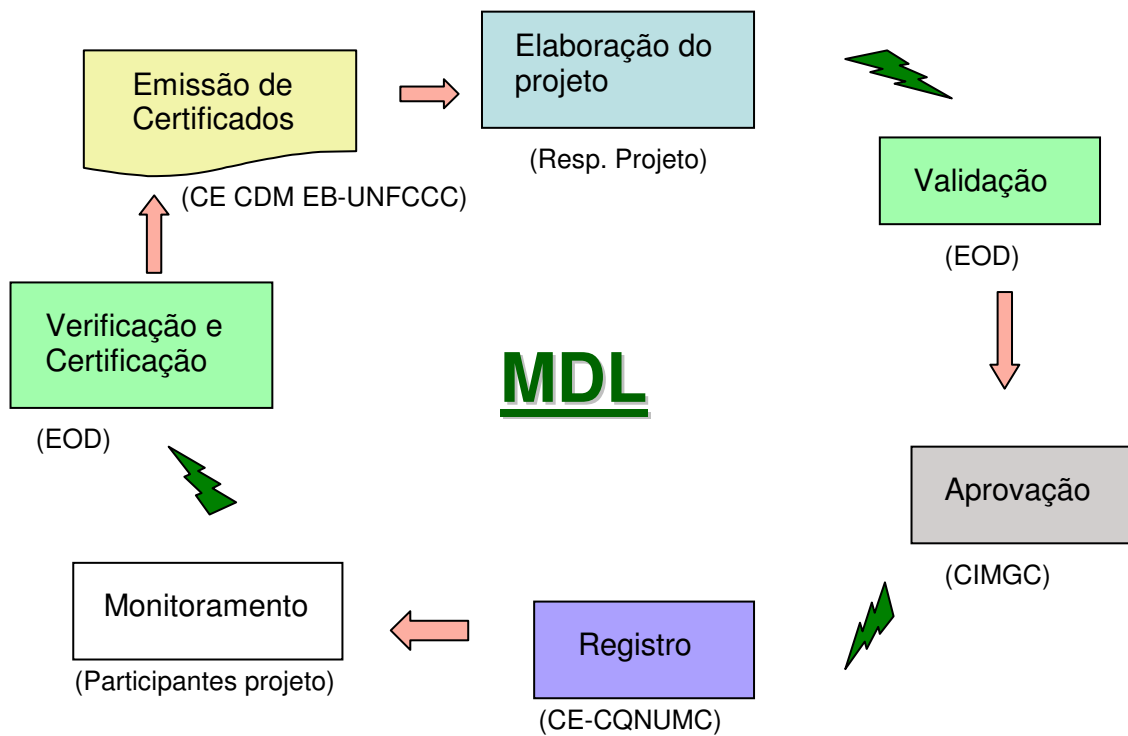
Emissão de Certificados

(CE CDM EB-UNFCCC)

Elaboração do projeto

(Resp. Projeto)

Validação

(EOD)

Aprovação

(CIMGC)

Registro

(CE-CQNUMC)

Monitoramento

(Participantes projeto)

Verificação e Certificação

(EOD)

MDL